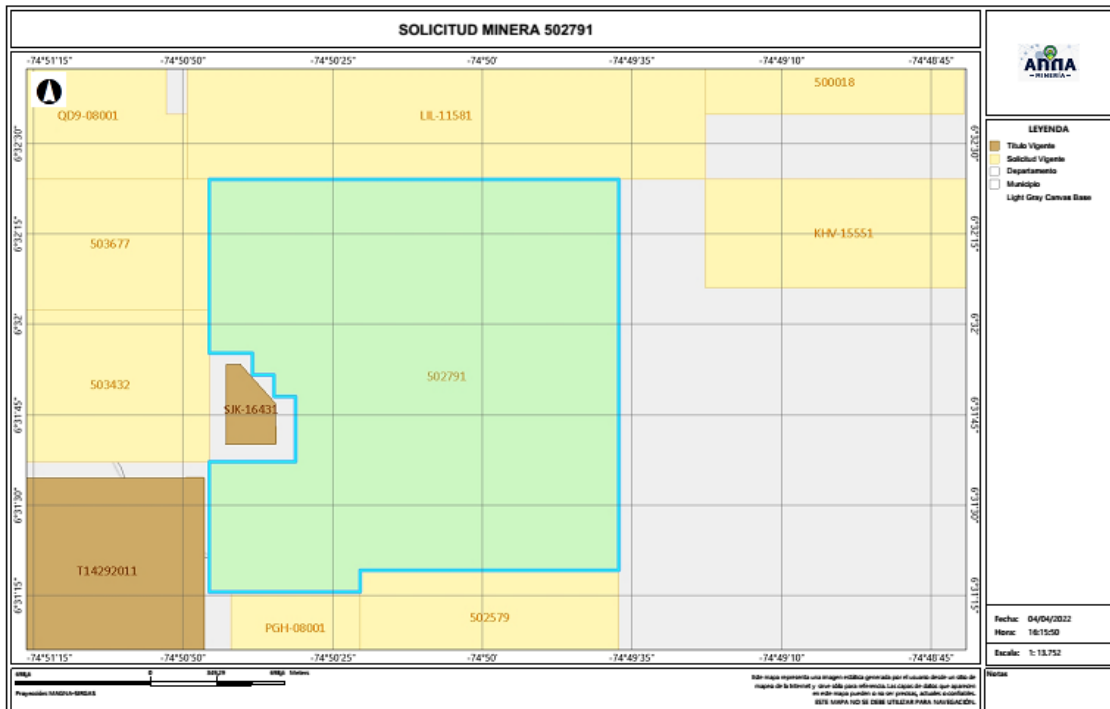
SOLICITUD MINERA 502791

-74°51'15" -74°50'50" -74°50'25" -74°50' -74°49'35" -74°49'10" -74°48'45"

6°32'30" 6°32'15" 6°32' 6°31'45" 6°31'30" 6°31'15"

QD9-08001

LIL-11581

500018

503677

KHV-15551

502791

503432

SJK-16431

T14292011

PGH-08001

502579

ANNA MINERÍA

LEYENDA
Título Vigente
Solicitud Vigente
Departamento
Municipio
Light Gray Canvas Base

Fecha: 04/04/2022
Hora: 16:15:50
Escala: 1: 13.752

Notas

Proyección: MAGNA-SIRGAS

0 Metros

Este mapa representa una imagen estática generada por el usuario desde un sitio de mapas de la Internet y sirve sólo para referencia. Las capas de datos que aparecen en este mapa pueden o no ser precisas, actuales o confiables.
ESTE MAPA NO SE DEBE UTILIZAR PARA NAVEGACIÓN.